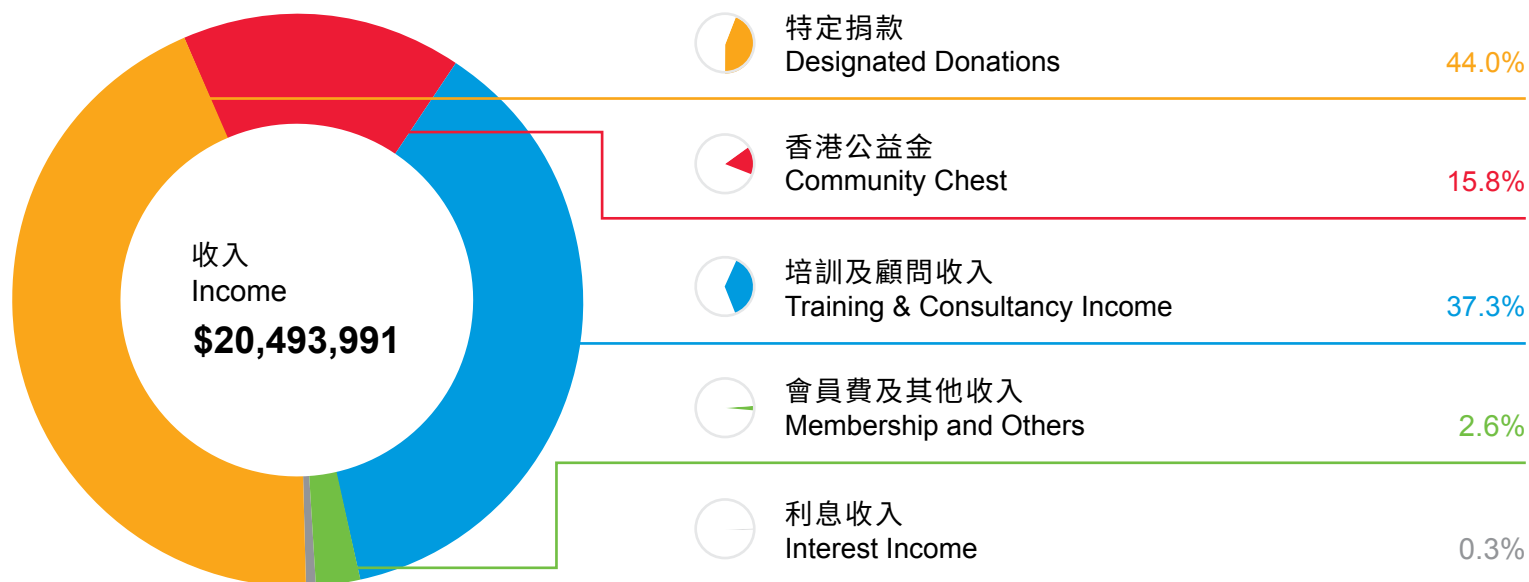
收入
Income
$20,493,991

特定捐款
Designated Donations
44.0%

香港公益金
Community Chest
15.8%

培訓及顧問收入
Training & Consultancy Income
37.3%

會員費及其他收入
Membership and Others
2.6%

利息收入
Interest Income
0.3%